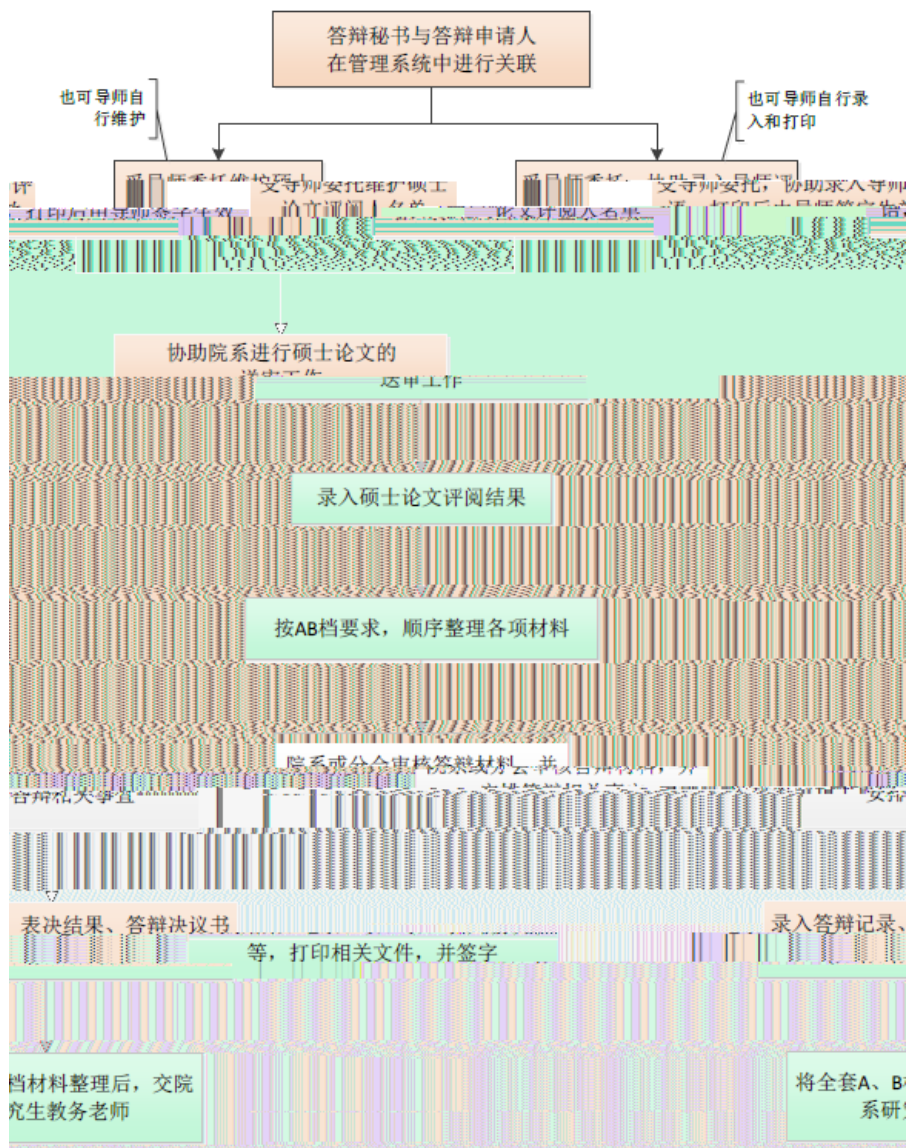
答辩秘书与答辩申请人在管理系统中进行关联

也可导师自行维护

也可导师自行录入和打印

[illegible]

协助院系进行硕士论文的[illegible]

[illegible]

录入硕士论文评阅结果

按AB档要求，顺序整理各项材料

院系或分会审核答辩材料，并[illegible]

答辩相关事宜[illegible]

表决结果、答辩决议书

录入答辩记录、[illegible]

等，打印相关文件，并签字

档材料整理后，交院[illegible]究生教务老师

将全套A、B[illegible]系研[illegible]